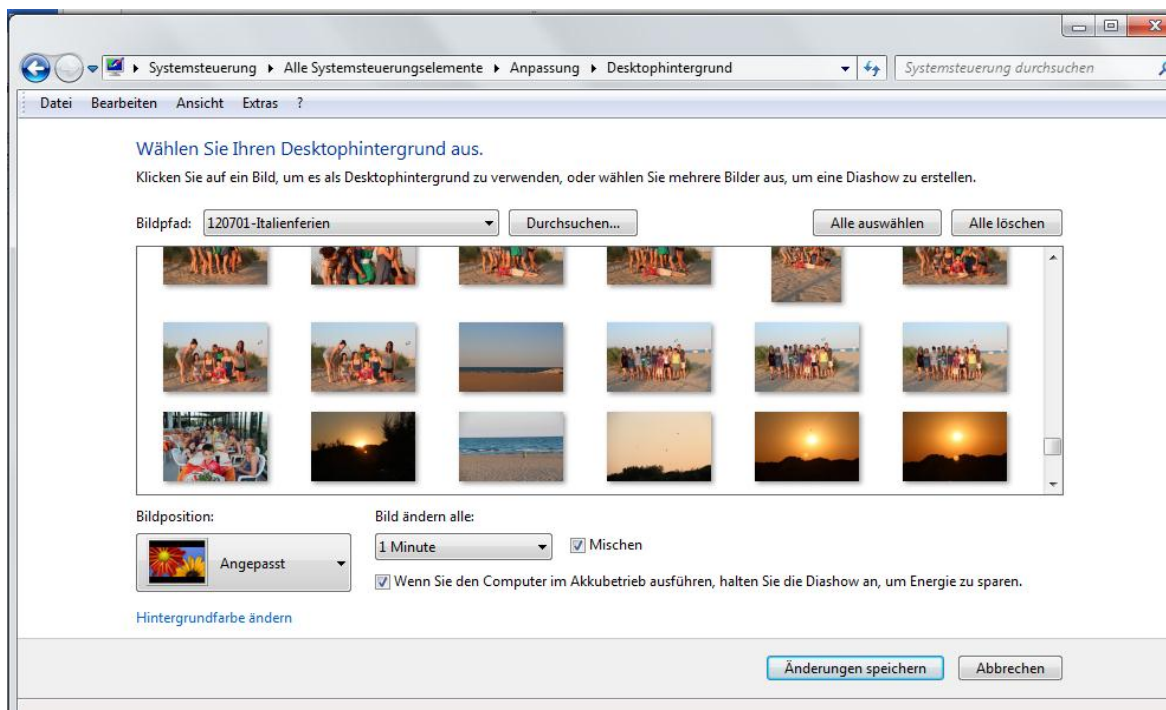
▸ Systemsteuerung ▸ Alle Systemsteuerungselemente ▸ Anpassung ▸ Desktophintergrund

Systemsteuerung durchsuchen

Datei Bearbeiten Ansicht Extras ?

Wählen Sie Ihren Desktophintergrund aus.

Klicken Sie auf ein Bild, um es als Desktophintergrund zu verwenden, oder wählen Sie mehrere Bilder aus, um eine Diashow zu erstellen.

Bildpfad: 120701-Italienferien

Durchsuchen...

Alle auswählen

Alle löschen

Bildposition:

Angepasst

Bild ändern alle:

1 Minute

Mischen

Wenn Sie den Computer im Akkubetrieb ausführen, halten Sie die Diashow an, um Energie zu sparen.

Hintergrundfarbe ändern

Änderungen speichern

Abbrechen